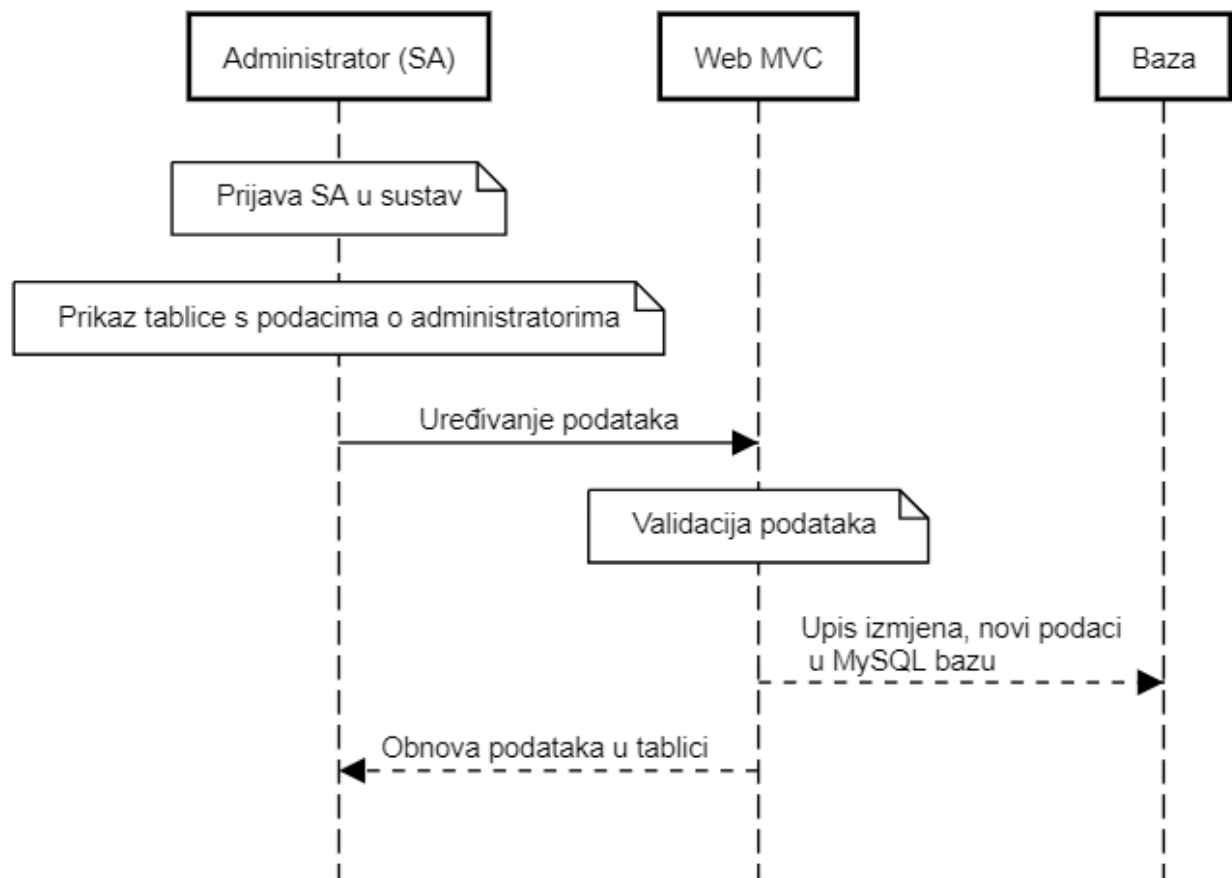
Administrator (SA)

Web MVC

Baza

Prijava SA u sustav

Prikaz tablice s podacima o administratorima

Uređivanje podataka

Validacija podataka

Upis izmjena, novi podaci u MySQL bazu

Obnova podataka u tablici